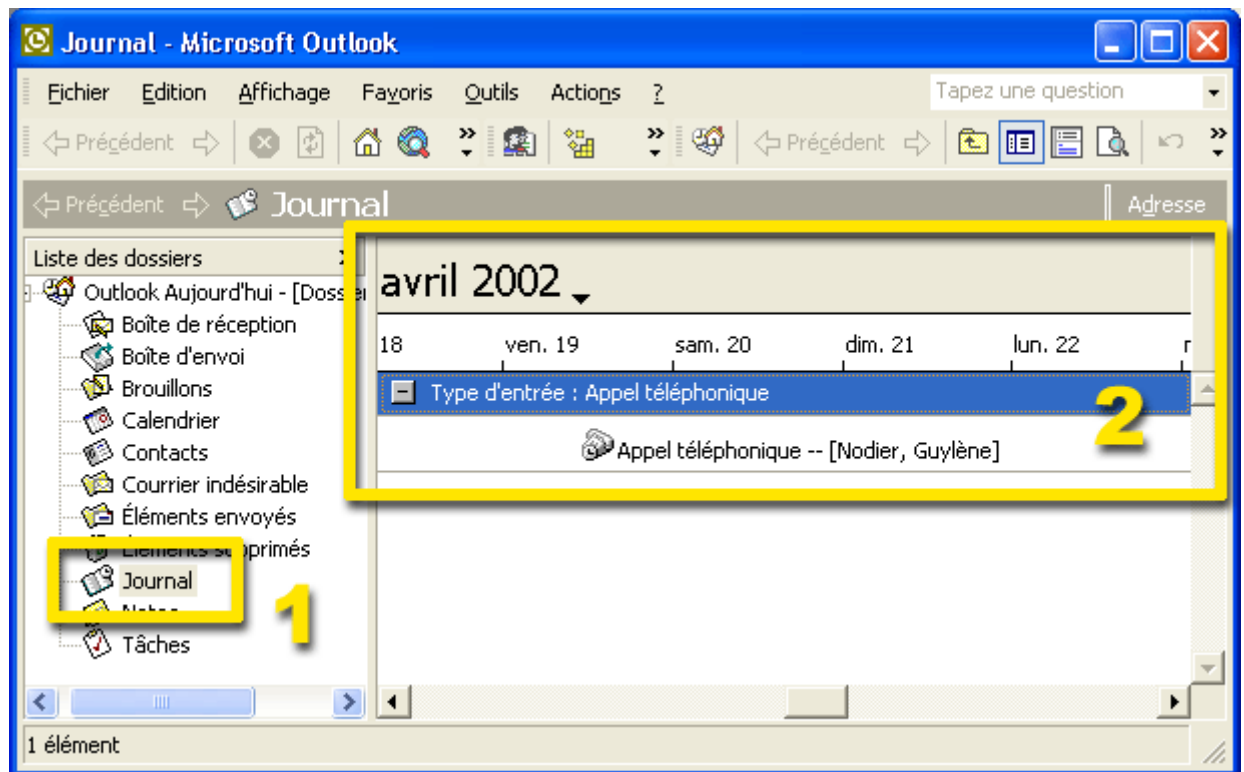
Journal - Microsoft Outlook

Fichier Edition Affichage Favoris Outils Actions ?

Tapez une question

Précédent

Précédent

Précédent Journal

Adresse

Liste des dossiers

Outlook Aujourd'hui - [Dosse

Boîte de réception

Boîte d'envoi

Brouillons

Calendrier

Contacts

Courrier indésirable

Éléments envoyés

Éléments s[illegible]primés

Journal

N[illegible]

Tâches

avril 2002

18 ven. 19 sam. 20 dim. 21 lun. 22

Type d'entrée : Appel téléphonique

Appel téléphonique -- [Nodier, Guylène]

2

1

1 élément